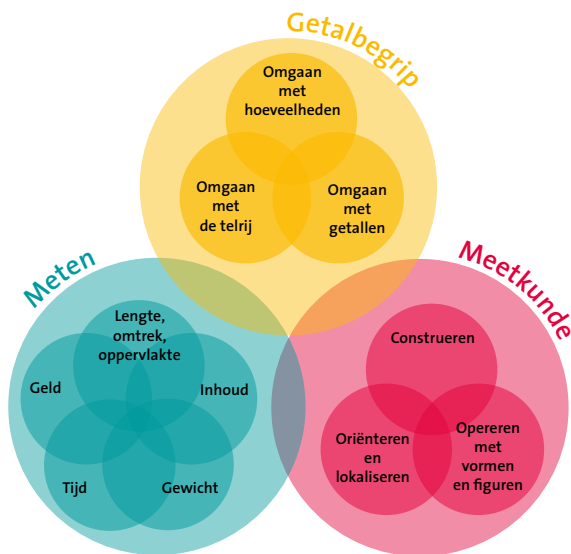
Getalbegrip

Omgaan met hoeveelheden

Omgaan met de telrij

Omgaan met getallen

Meten

Lengte, omtrek, oppervlakte

Geld

Inhoud

Tijd

Gewicht

Meetkunde

Construeren

Oriënteren en lokaliseren

Opereren met vormen en figuren